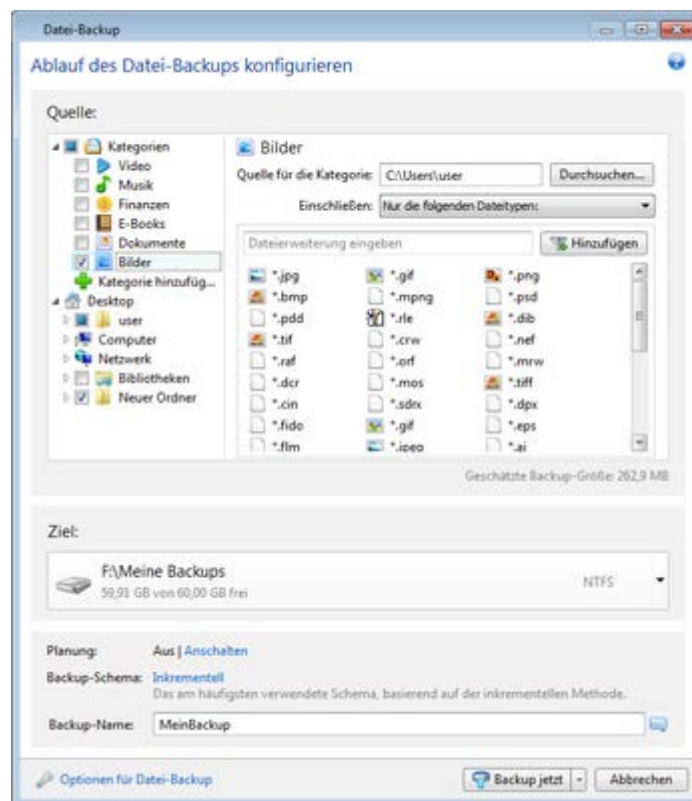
Datei-Backup

Ablauf des Datei-Backups konfigurieren

Quelle:

Kategorien
Video
Musik
Finanzen
E-Books
Dokumente
Bilder
Kategorie hinzufüg...
Desktop
user
Computer
Netzwerk
Bibliotheken
Neuer Ordner

Bilder

Quelle für die Kategorie: C:\Users\user
Durchsuchen...

Einschließen: Nur die folgenden Dateitypen:

Dateierweiterung eingeben
Hinzufügen

| | | |
|---|---|---|
| *.jpg | *.gif | *.png |
| *.bmp | *.mpng | *.psd |
| *.pdd | *.rle | *.dib |
| *.tif | *.crw | *.nef |
| *.raf | *.orf | *.mrw |
| *.dcr | *.mos | *.tiff |
| *.cin | *.sdrx | *.dpx |
| *.fido | *.gif | *.eps |
| *.flm | *.jpeg | *.ai |

Geschätzte Backup-Größe: 262,9 MB

Ziel:

F:\Meine Backups
59,91 GB von 60,00 GB frei
NTFS

Planung: Aus | Anschalten

Backup-Schema: Inkrementell
Das am häufigsten verwendete Schema, basierend auf der inkrementellen Methode.

Backup-Name: MeinBackup

Optionen für Datei-Backup

Backup jetzt

Abbrechen